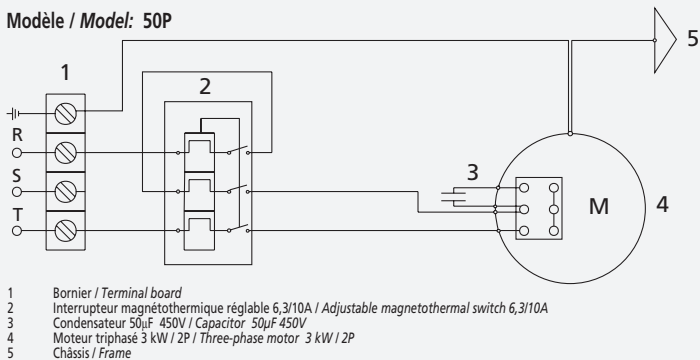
Modèle / Model: 50P

1

2

5

R

S

T

3

M

4

1 Bornier / Terminal board
2 Interrupteur magnétothermique réglable 6,3/10A / Adjustable magnetothermal switch 6,3/10A
3 Condensateur 50µF 450V / Capacitor 50µF 450V
4 Moteur triphasé 3 kW / 2P / Three-phase motor 3 kW / 2P
5 Châssis / Frame